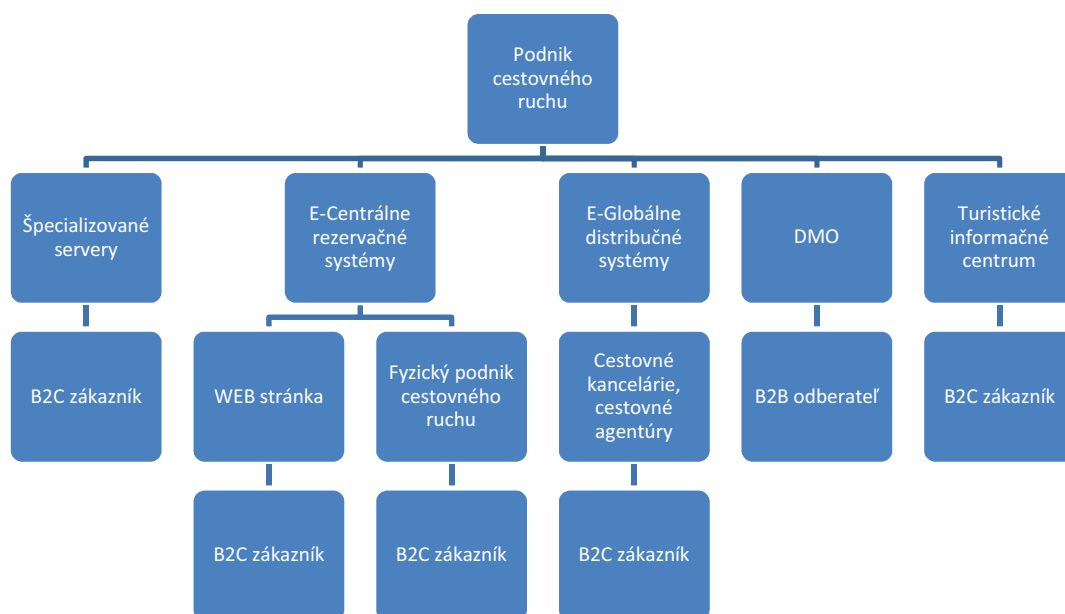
Podnik cestovného ruchu

Špecializované servery

E-Centrálne rezervačné systémy

E-Globálne distribučné systémy

DMO

Turistické informačné centrum

B2C zákazník

WEB stránka

Fyzický podnik cestovného ruchu

Cestovné kancelárie, cestovné agentúry

B2B odberateľ

B2C zákazník

B2C zákazník

B2C zákazník

B2C zákazník